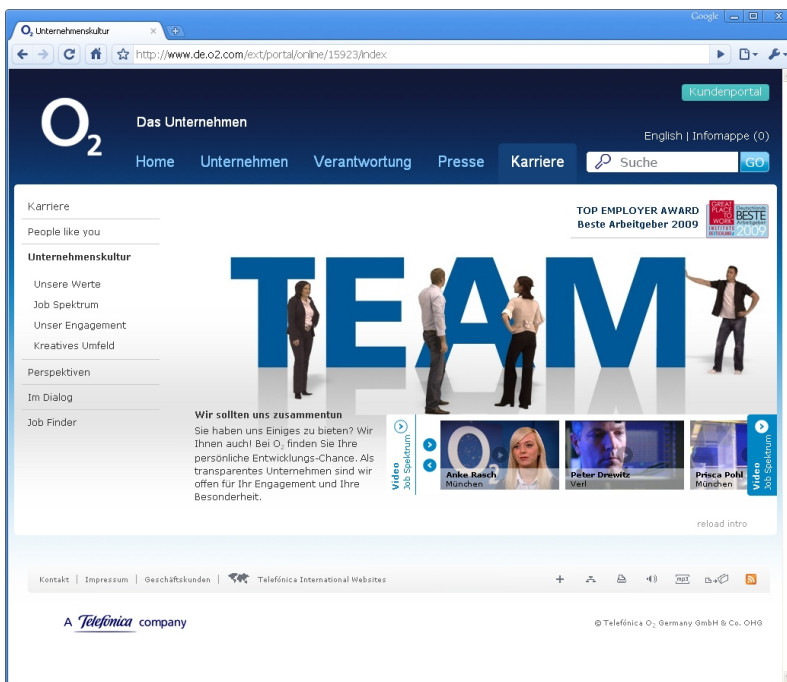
Unternehmenskultur

Google

http://www.de.o2.com/ext/portal/online/15923/index

Kundenportal

$O_2$

Das Unternehmen

English | Infomappe (0)

Home Unternehmen Verantwortung Presse Karriere Suche GO

Karriere
People like you
Unternehmenskultur
Unsere Werte
Job Spektrum
Unser Engagement
Kreatives Umfeld
Perspektiven
Im Dialog
Job Finder

TOP EMPLOYER AWARD
Beste Arbeitgeber 2009

GREAT PLACE TO WORK INSTITUTE DEUTSCHLAND

Deutschlands BESTE Arbeitgeber 2009

TEAM

Wir sollten uns zusammentun
Sie haben uns Einiges zu bieten? Wir Ihnen auch! Bei $O_2$ finden Sie Ihre persönliche Entwicklungs-Chance. Als transparentes Unternehmen sind wir offen für Ihr Engagement und Ihre Besonderheit.

Video Job Spektrum

Anke Rasch
München

Peter Drewitz
Verl

Prisca Pohl
München

Video Job Spektrum

reload intro

Kontakt | Impressum | Geschäftskunden | Telefónica International Websites

mp3

A Telefónica company

© Telefónica $O_2$ Germany GmbH & Co. OHG